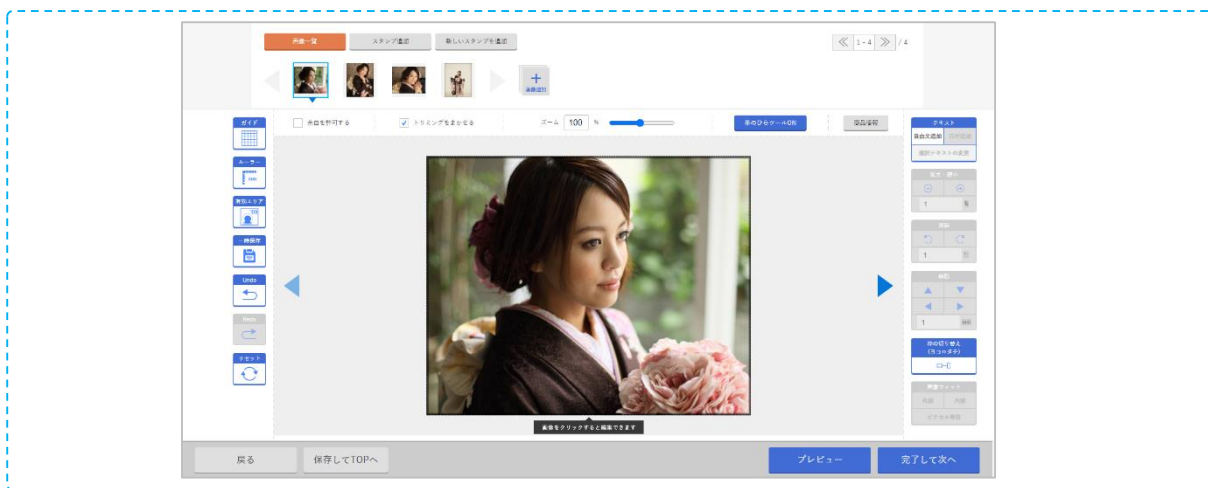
画像一覧
スタンプ追加
新しいスタンプを追加
1-4 / 4
画像追加

ガイド
ルーラー
安全エリア
一時保存
Undo
Redo
リセット

余白を許可する
トリミングをまかせる
ズーム 100 %
手のひらツールON
画面拡大

画像をクリックすると編集できます

テキスト
自由文追加
選択テキストの変更
拡大・縮小
1 %
回転
1 度
移動
1 mm
枠の切り替え (ヨコ⇔タテ)
画像フィット
ピクセル等倍

戻る
保存してTOPへ
プレビュー
完了して次へ